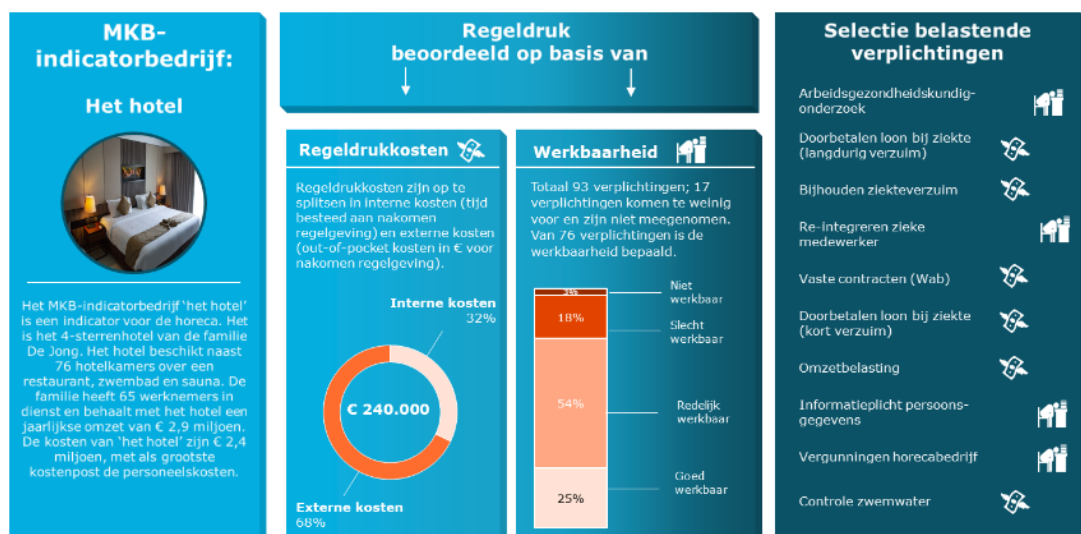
MKB-indicatorbedrijf:

Het hotel

Het MKB-indicatorbedrijf 'het hotel' is een indicator voor de horeca. Het is het 4-sterrenhotel van de familie De Jong. Het hotel beschikt naast 76 hotelkamers over een restaurant, zwembad en sauna. De familie heeft 65 werknemers in dienst en behaalt met het hotel een jaarlijkse omzet van € 2,9 miljoen. De kosten van 'het hotel' zijn € 2,4 miljoen, met als grootste kostenpost de personeelskosten.

Regeldruk beoordeeld op basis van

Regeldrukkosten

Regeldrukkosten zijn op te splitsen in interne kosten (tijd besteed aan nakomen regelgeving) en externe kosten (out-of-pocket kosten in € voor nakomen regelgeving).

Interne kosten 32%

€ 240.000

Externe kosten 68%

Werkbaarheid

Totaal 93 verplichtingen; 17 verplichtingen komen te weinig voor en zijn niet meegenomen. Van 76 verplichtingen is de werkbaarheid bepaald.

3%
Niet werkbaar
18%
Slecht werkbaar
54%
Redelijk werkbaar
25%
Goed werkbaar

Selectie belastende verplichtingen

Arbeidsgezondheidskundig-onderzoek

Doorbetalen loon bij ziekte (langdurig verzuim)

Bijhouden ziekteverzuim

Re-integreren zieke medewerker

Vaste contracten (Wab)

Doorbetalen loon bij ziekte (kort verzuim)

Omzetbelasting

Informatieplicht persoonsgegevens

Vergunningen horecabedrijf

Controle zwemwater